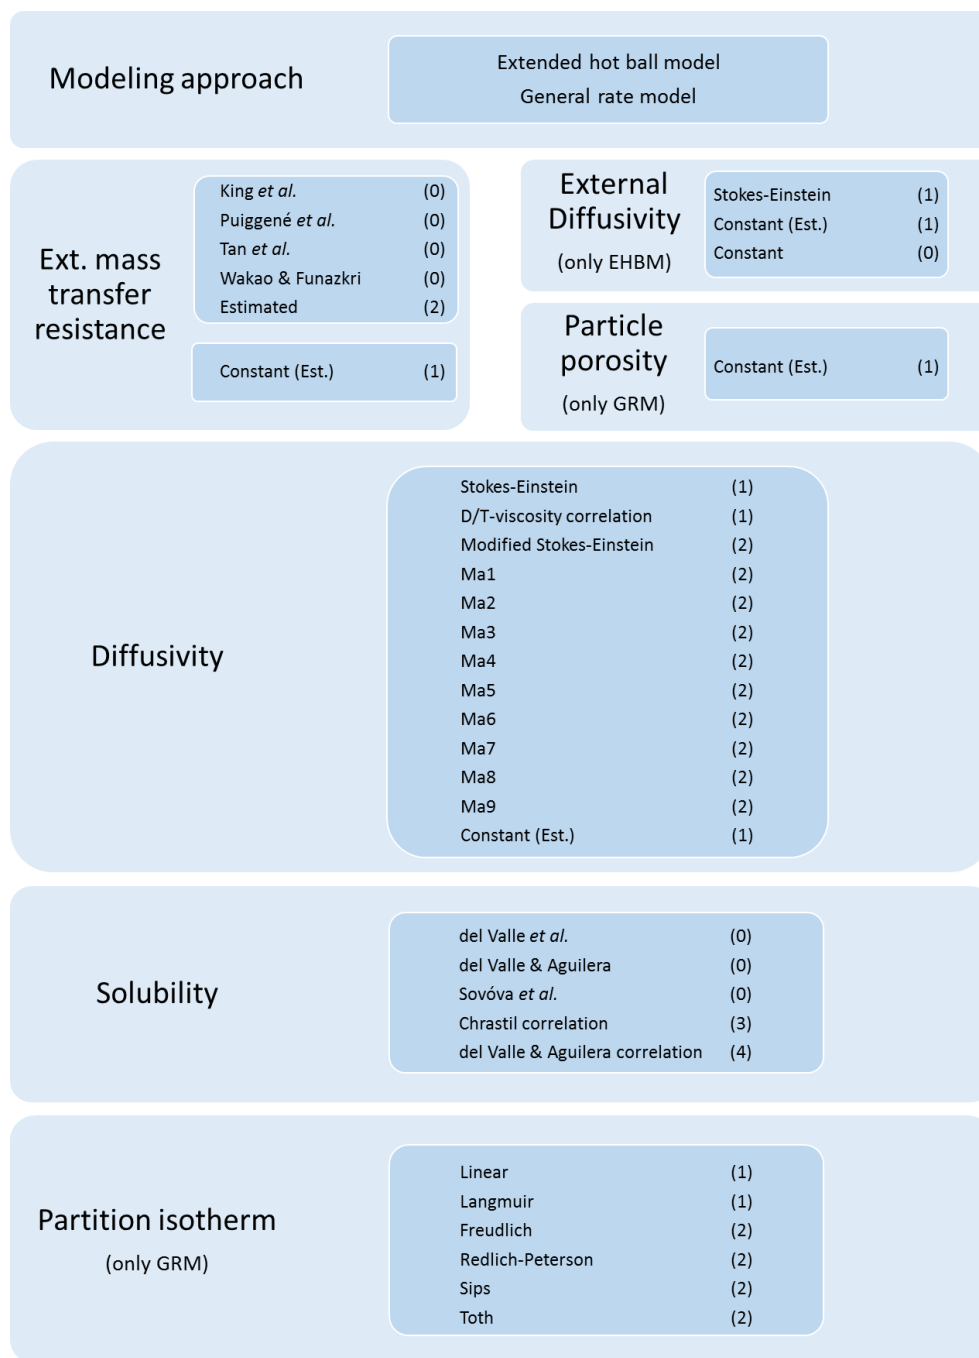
Modeling approach

Extended hot ball model
General rate model

Ext. mass transfer resistance

| | |
|---|---|
| King *et al.* | (0) |
| Puiggené *et al.* | (0) |
| Tan *et al.* | (0) |
| Wakao & Funazkri | (0) |
| Estimated | (2) |

Constant (Est.) (1)

External Diffusivity
(only EHBM)

| | |
|---|---|
| Stokes-Einstein | (1) |
| Constant (Est.) | (1) |
| Constant | (0) |

Particle porosity
(only GRM)

Constant (Est.) (1)

Diffusivity

| | |
|---|---|
| Stokes-Einstein | (1) |
| D/T-viscosity correlation | (1) |
| Modified Stokes-Einstein | (2) |
| Ma1 | (2) |
| Ma2 | (2) |
| Ma3 | (2) |
| Ma4 | (2) |
| Ma5 | (2) |
| Ma6 | (2) |
| Ma7 | (2) |
| Ma8 | (2) |
| Ma9 | (2) |
| Constant (Est.) | (1) |

Solubility

| | |
|---|---|
| del Valle *et al.* | (0) |
| del Valle & Aguilera | (0) |
| Sovóva *et al.* | (0) |
| Chrastil correlation | (3) |
| del Valle & Aguilera correlation | (4) |

Partition isotherm
(only GRM)

| | |
|---|---|
| Linear | (1) |
| Langmuir | (1) |
| Freudlich | (2) |
| Redlich-Peterson | (2) |
| Sips | (2) |
| Toth | (2) |